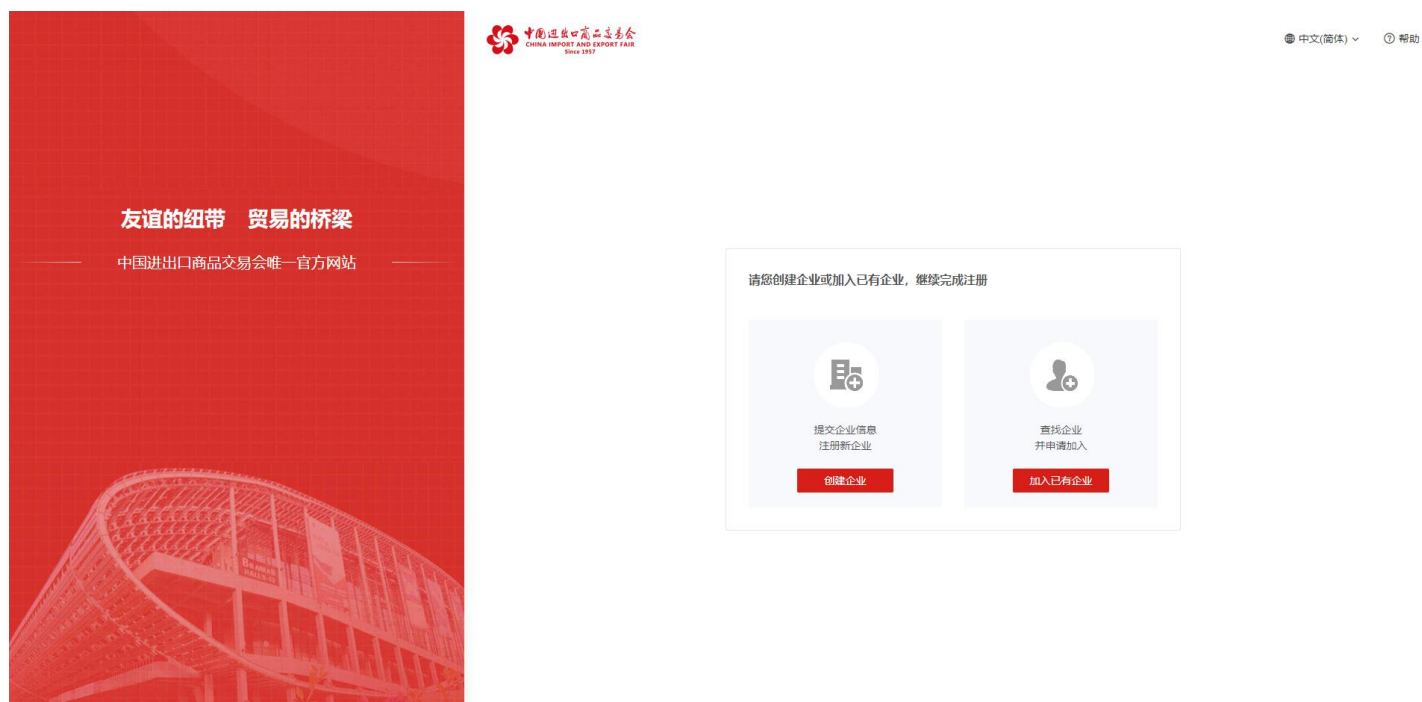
友谊的纽带　贸易的桥梁

中国进出口商品交易会唯一官方网站

中国进出口商品交易会
CHINA IMPORT AND EXPORT FAIR
Since 1957

中文(简体)

帮助

请您创建企业或加入已有企业，继续完成注册

提交企业信息
注册新企业

创建企业

查找企业
并申请加入

加入已有企业